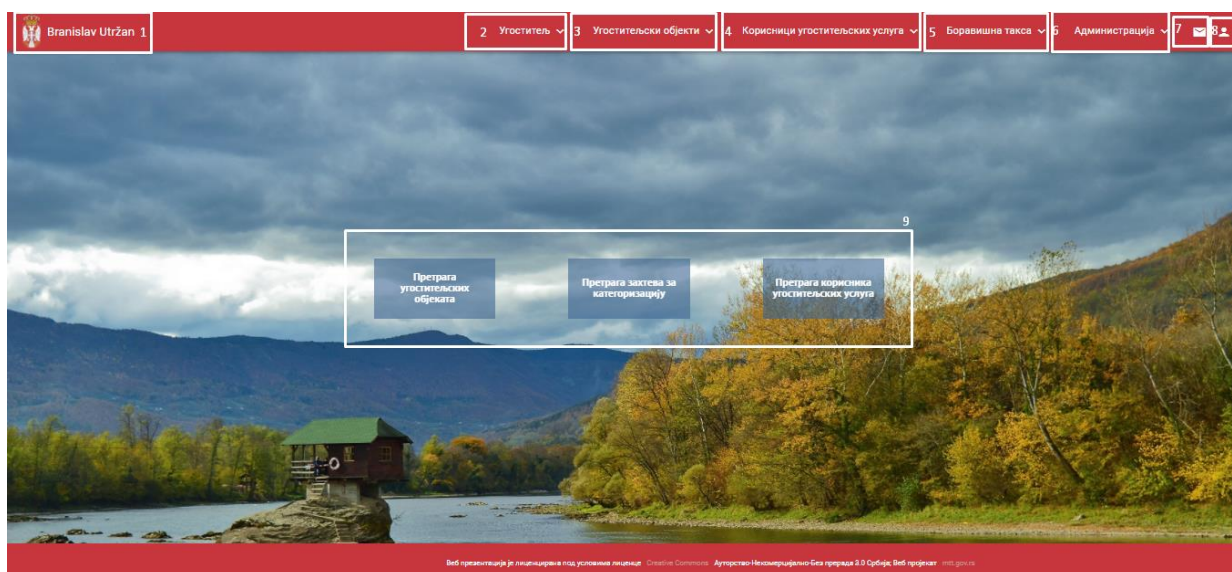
Branislav Utržan 1

2 Угоститељ

3 Угоститељски објекти

4 Корисници угоститељских услуга

5 Боравишна такса

6 Администрација

7

8

9

Претрага угоститељских објеката

Претрага захтева за категоризацију

Претрага корисника угоститељских услуга

Веб презентација је лиценцирана под условима лиценце Creative Commons Ауторство-Некомерцијално-Без прерада 3.0 Србија; Веб пројекат mtt.gov.rs